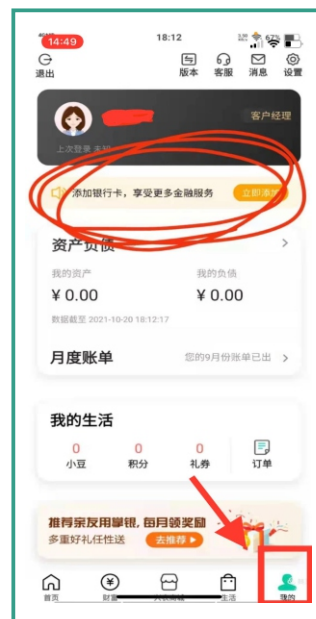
14:49
18:12
退出
版本
客服
消息
设置
客户经理
上次登录 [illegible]
添加银行卡，享受更多金融服务
立即添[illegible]
资产负债
我的资产
¥ 0.00
我的负债
¥ 0.00
数据截至 2021-10-20 18:12:17
月度账单
您的9月份账单已出
我的生活
0
小豆
0
积分
0
礼券
订单
推荐亲友用掌银，每月领奖励
多重好礼任性送
去推荐
首页
财富
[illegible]
生活
我的